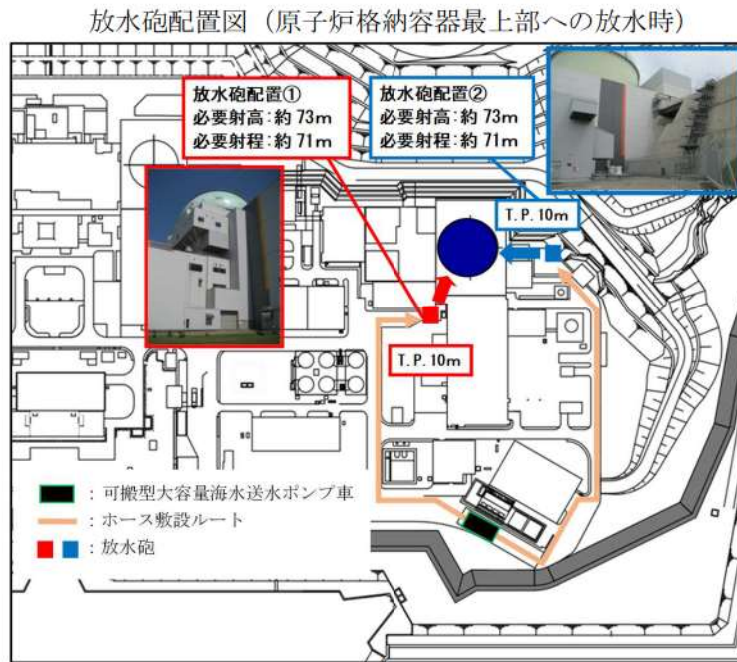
放水砲配置図（原子炉格納容器最上部への放水時）

放水砲配置①
必要射高：約 73m
必要射程：約 71m

放水砲配置②
必要射高：約 73m
必要射程：約 71m

T. P. 10m

T. P. 10m

：可搬型大容量海水送水ポンプ車
：ホース敷設ルート
：放水砲